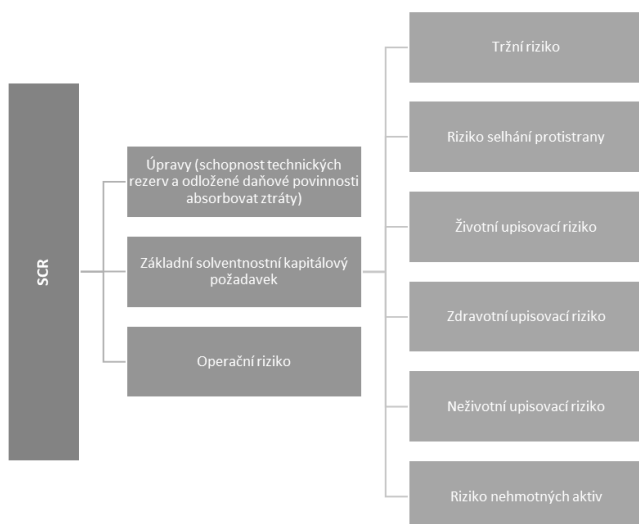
SCR

Úpravy (schopnost technických rezerv a odložené daňové povinnosti absorbovat ztráty)

Základní solventnostní kapitálový požadavek

Operační riziko

Tržní riziko

Riziko selhání protistrany

Životní upisovací riziko

Zdravotní upisovací riziko

Neživotní upisovací riziko

Riziko nehmotných aktiv